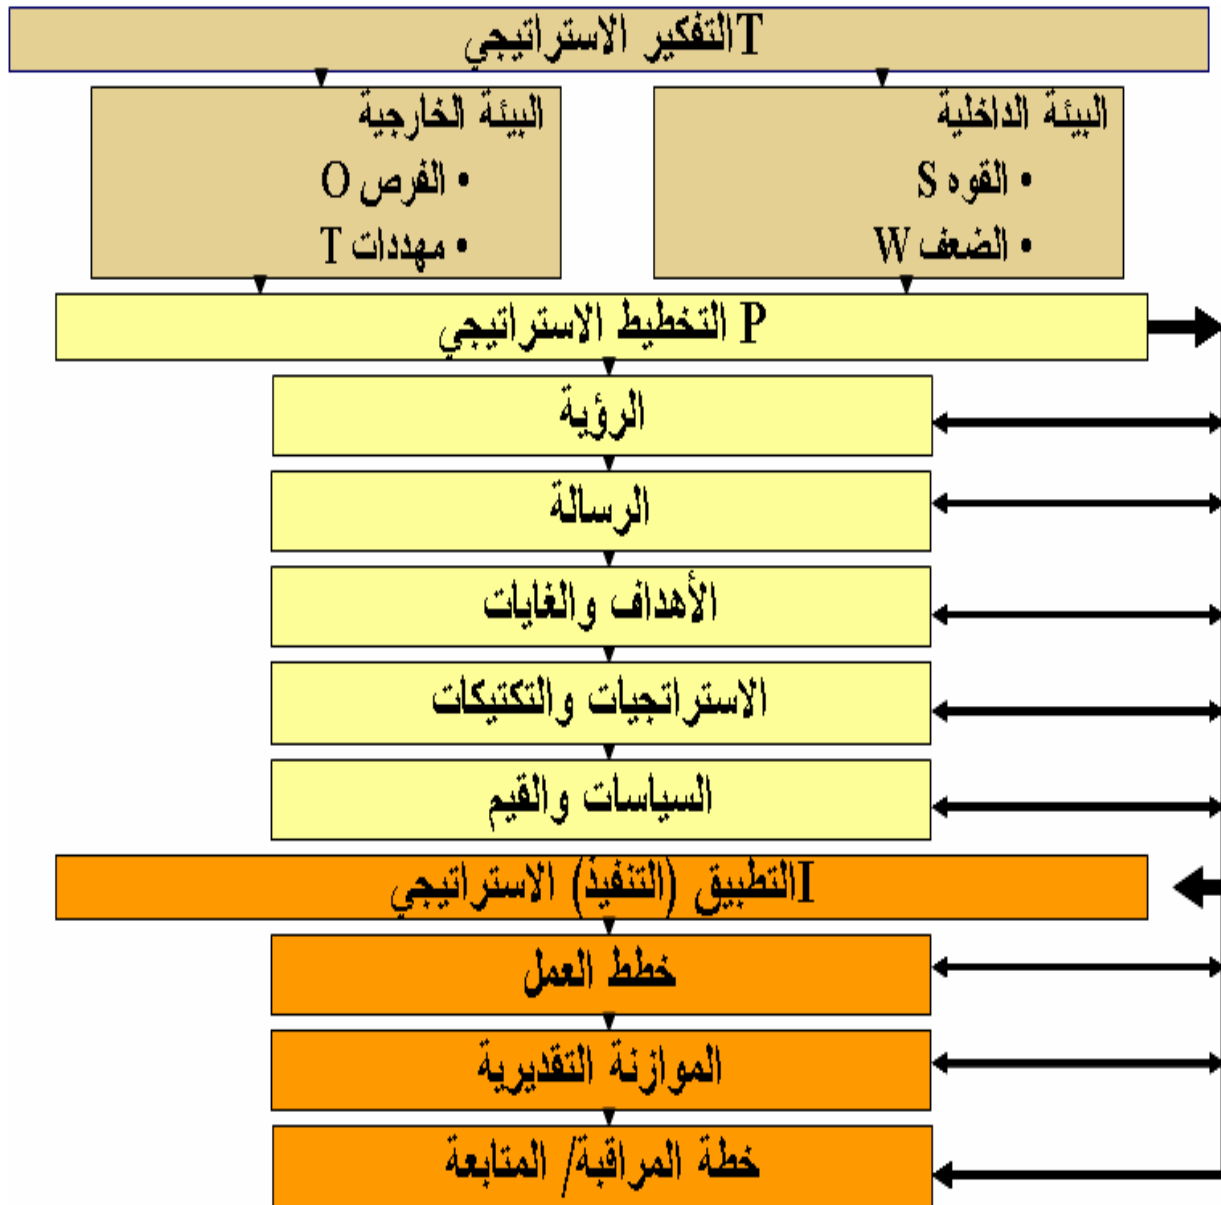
Tالتفكير الاستراتيجي

البيئة الداخلية
• القوه S
• الضعف W

البيئة الخارجية
• الفرص O
• مهددات T

P التخطيط الاستراتيجي

الرؤية

الرسالة

الأهداف والغايات

الاستراتجيات والتكتيكات

السياسات والقيم

Iالتطبيق (التنفيذ) الاستراتيجي

خطط العمل

الموازنة التقديرية

خطة المراقبة/ المتابعة